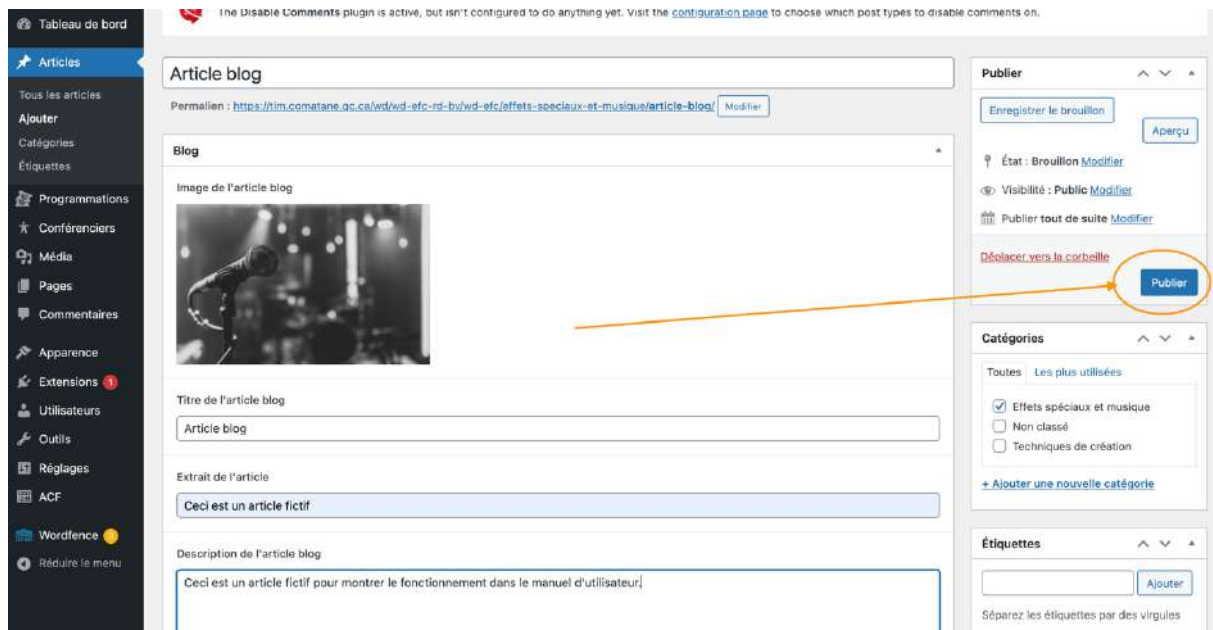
Tableau de bord
Articles
Tous les articles
Ajouter
Catégories
Étiquettes
Programmations
Conférenciers
Média
Pages
Commentaires
Apparence
Extensions 1
Utilisateurs
Outils
Réglages
ACF
Wordfence
Réduire le menu

The Disable Comments plugin is active, but isn't configured to do anything yet. Visit the configuration page to choose which post types to disable comments on.

Article blog
Permalien : https://tim.cmatane.qc.ca/wd/wd-efc-rd-bu/wd-efc/effets-speciaux-et-musique/article-blog/ Modifier

Blog
Image de l'article blog
Titre de l'article blog
Article blog
Extrait de l'article
Ceci est un article fictif
Description de l'article blog
Ceci est un article fictif pour montrer le fonctionnement dans le manuel d'utilisateur.

Publier
Enregistrer le brouillon
Aperçu
État : Brouillon Modifier
Visibilité : Public Modifier
Publier tout de suite Modifier
Déplacer vers la corbeille
Publier

Catégories
Toutes Les plus utilisées
Effets spéciaux et musique
Non classé
Techniques de création
+ Ajouter une nouvelle catégorie

Étiquettes
Ajouter
Séparez les étiquettes par des virgules